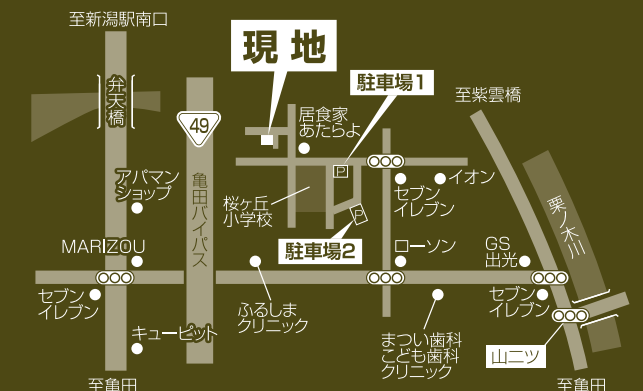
至新潟駅南口

現地

弁天橋

49

駐車場1

居食家あたらよ

至紫雲橋

アパマンショップ

亀田バイパス

P

桜ヶ丘小学校

セブンイレブン

イオン

栗ノ木川

P

駐車場2

MARIZOU

ローソン

GS出光

セブンイレブン

ふるしまクリニック

セブンイレブン

キューピット

まつい歯科こども歯科クリニック

山二ツ

至亀田

至亀田